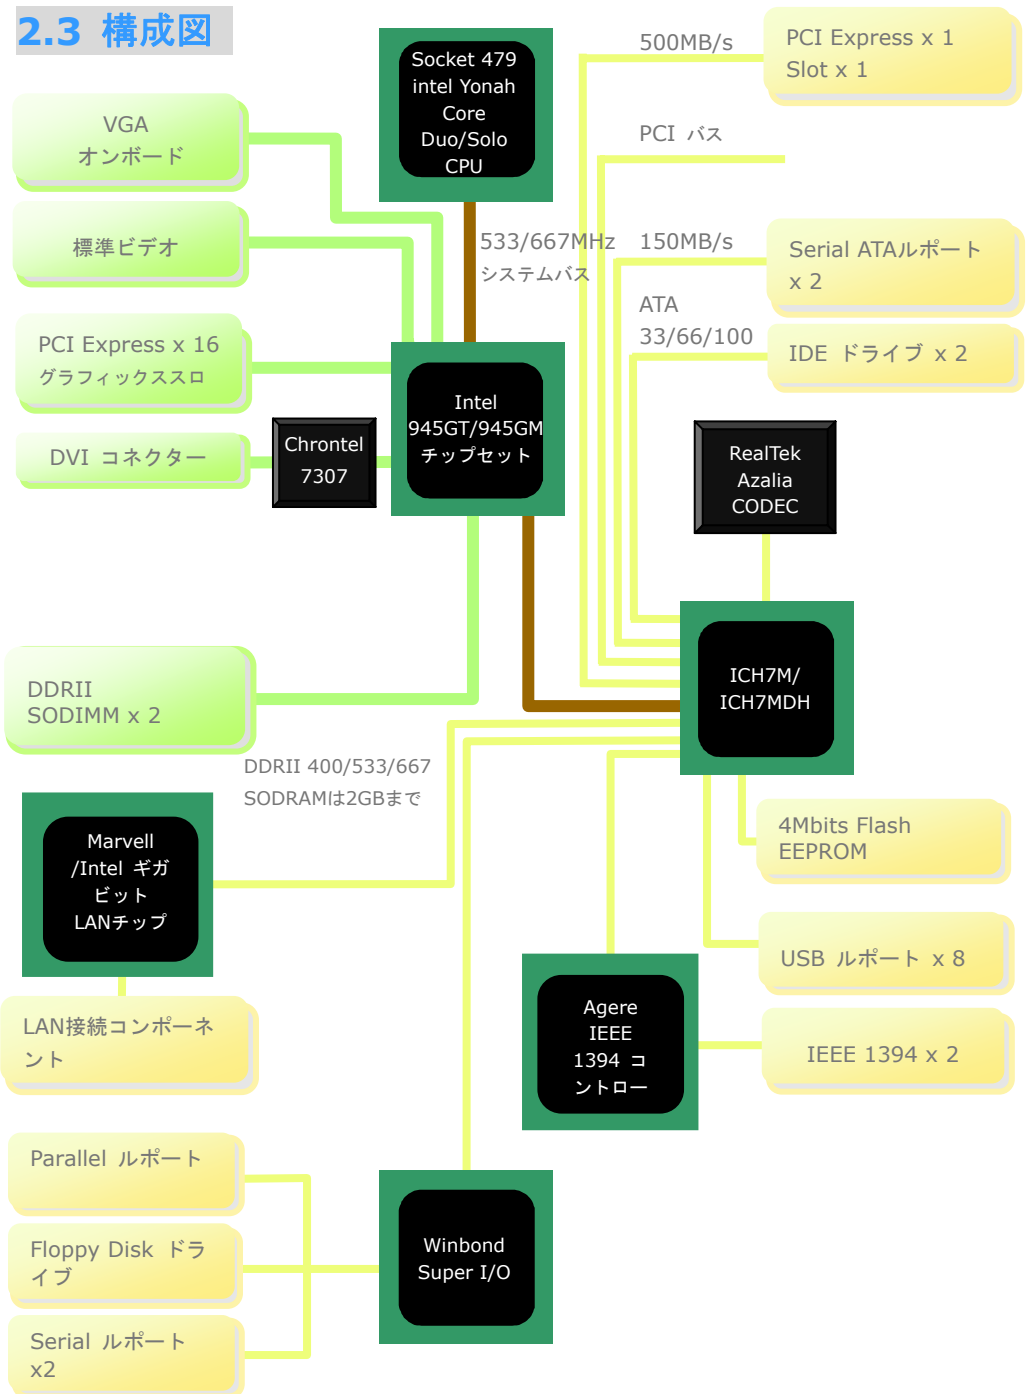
2.3 構成図

Socket 479 intel Yonah Core Duo/Solo CPU

500MB/s

PCI Express x 1 Slot x 1

VGA オンボード

PCI バス

標準ビデオ

533/667MHz システムバス

150MB/s

Serial ATAルポート x 2

ATA 33/66/100

PCI Express x 16 グラフィックススロ

IDE ドライブ x 2

Intel 945GT/945GM チップセット

Chrontel 7307

DVI コネクター

RealTek Azalia CODEC

ICH7M/ ICH7MDH

DDRII SODIMM x 2

DDRII 400/533/667 SODRAMは2GBまで

Marvell /Intel ギガビット LANチップ

4Mbits Flash EEPROM

USB ルポート x 8

LAN接続コンポーネント

Agere IEEE 1394 コントロー

IEEE 1394 x 2

Parallel ルポート

Floppy Disk ドライブ

Winbond Super I/O

Serial ルポート x2